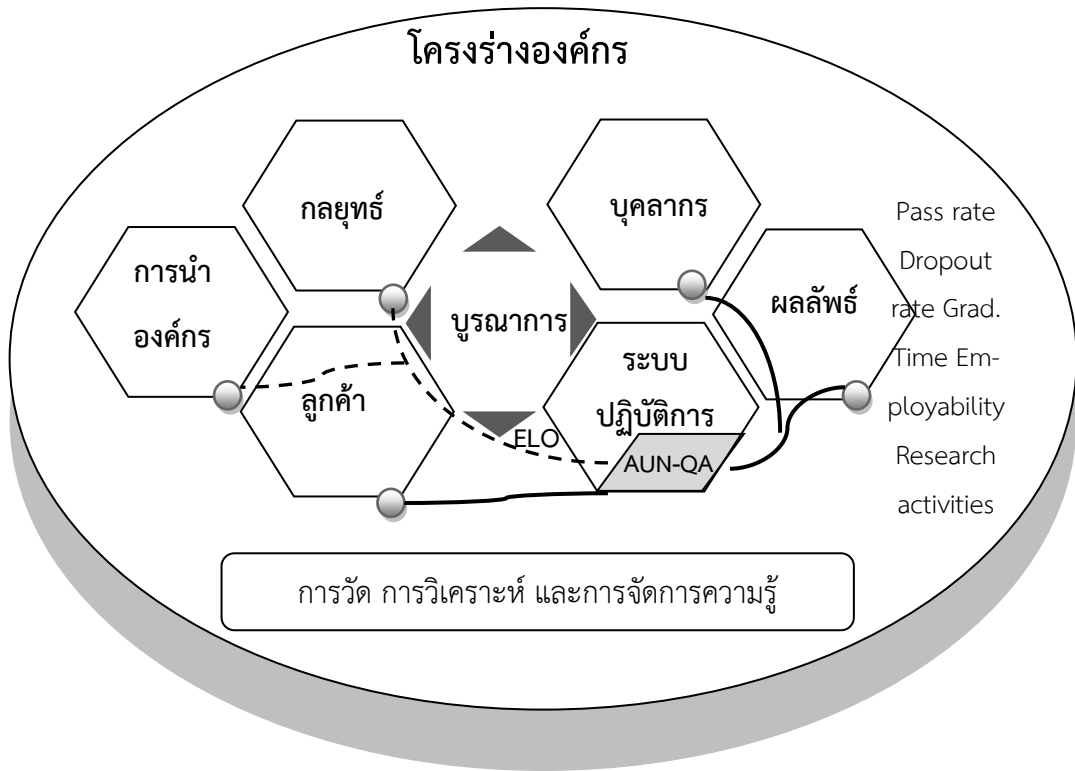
โครงร่างองค์กร

กลยุทธ์

บุคลากร

Pass rate Dropout rate Grad. Time Employability Research activities

การนำ องค์กร

บูรณาการ

ผลลัพธ์

ระบบ ปฏิบัติการ

ลูกค้า

ELO

AUN-QA

การวัด การวิเคราะห์ และการจัดการความรู้